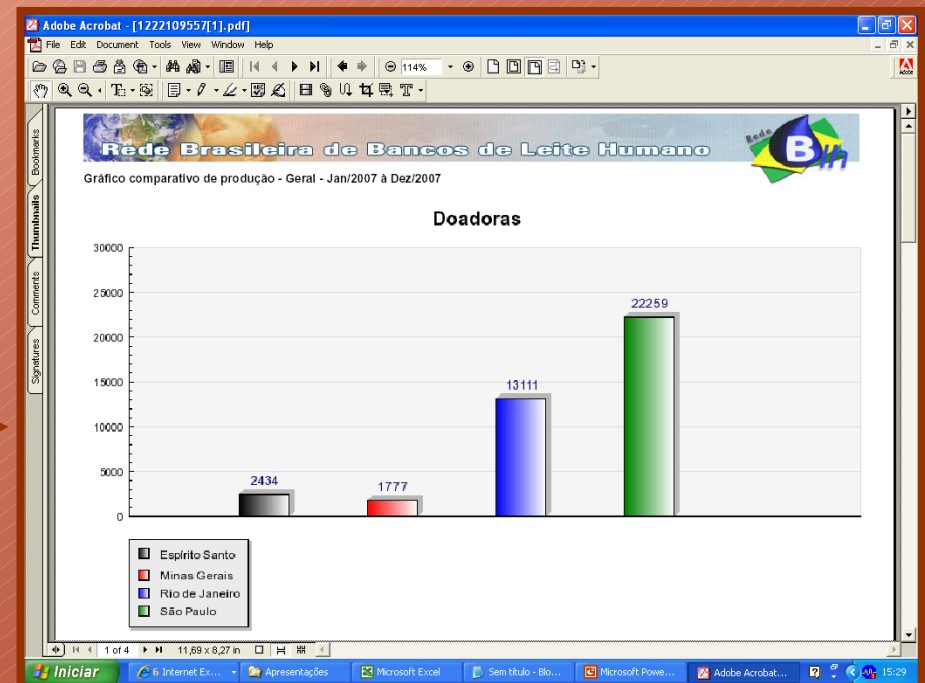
Adobe Acrobat - [1222109557[1].pdf]

File Edit Document Tools View Window Help

114%

Bookmarks

Thumbnails

Comments

Signatures

Rede Brasileira de Bancos de Leite Humano

Rede BLH

Gráfico comparativo de produção - Geral - Jan/2007 à Dez/2007

Doadoras

30000
25000
20000
15000
10000
5000
0

2434
1777
13111
22259

Espírito Santo
Minas Gerais
Rio de Janeiro
São Paulo

1 of 4

11,69 x 8,27 in

Iniciar

6 Internet Ex...

Apresentações

Microsoft Excel

Sem título - Blo...

Microsoft Powe...

Adobe Acrobat...

15:29